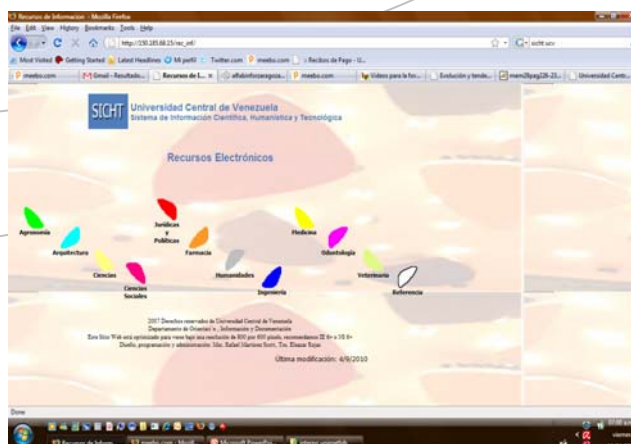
Recursos de Información - Mozilla Firefox
File Edit View History Bookmarks Tools Help
http://150.185.88.25/rec_infi/
sicht ucv
Most Visited Getting Started Latest Headlines Mi perfil Twitter.com meebo.com ¡ Recibos de Pago - U...
meebo.com Gmail - Resultado... Recursos de I... alfabinforzaragoza... meebo.com Videos para la for... Evolución y tende... mem28pag126-23... Universidad Centr...

SICHT Universidad Central de Venezuela
Sistema de Información Científica, Humanística y Tecnológica

Recursos Electrónicos

Agronomía
Arquitectura
Ciencias
Ciencias Sociales
Jurídicas y Políticas
Farmacia
Humanidades
Ingeniería
Medicina
Odontología
Veterinaria
Referencia

2007 Derechos reservados de Universidad Central de Venezuela
Departamento de Orientación, Información y Documentación
Este Sitio Web está optimizado para verse bajo una resolución de 800 por 600 pixels, recomendamos IE 6+ o NS 6+
Diseño, programación y administración: Msc. Rafael Martínez Scott, Tsu. Eleazar Rojas

Última modificación: 4/9/2010

Done
Recursos de Informa... meebo.com - Mozill... Microsoft PowerPoi... sitemas_universidad...